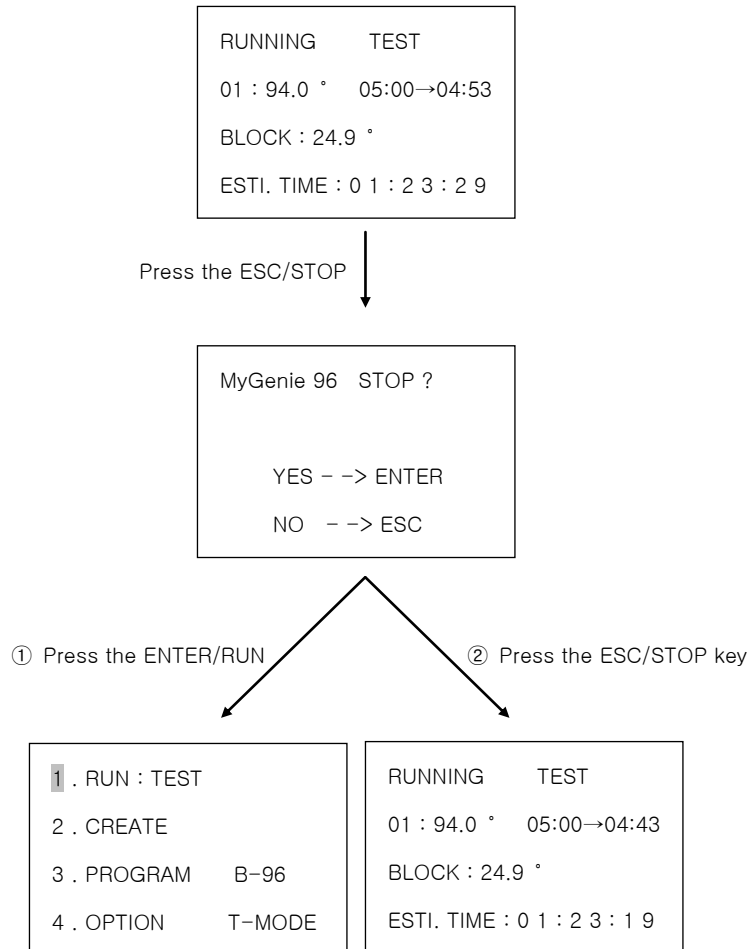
RUNNING TEST

01 : 94.0 ˚ 05:00→04:53

BLOCK : 24.9 ˚

ESTI. TIME : 0 1 : 2 3 : 2 9

Press the ESC/STOP

MyGenie 96 STOP ?

YES - -> ENTER

NO - -> ESC

① Press the ENTER/RUN

② Press the ESC/STOP key

1 . RUN : TEST

2 . CREATE

3 . PROGRAM B-96

4 . OPTION T-MODE

RUNNING TEST

01 : 94.0 ˚ 05:00→04:43

BLOCK : 24.9 ˚

ESTI. TIME : 0 1 : 2 3 : 1 9